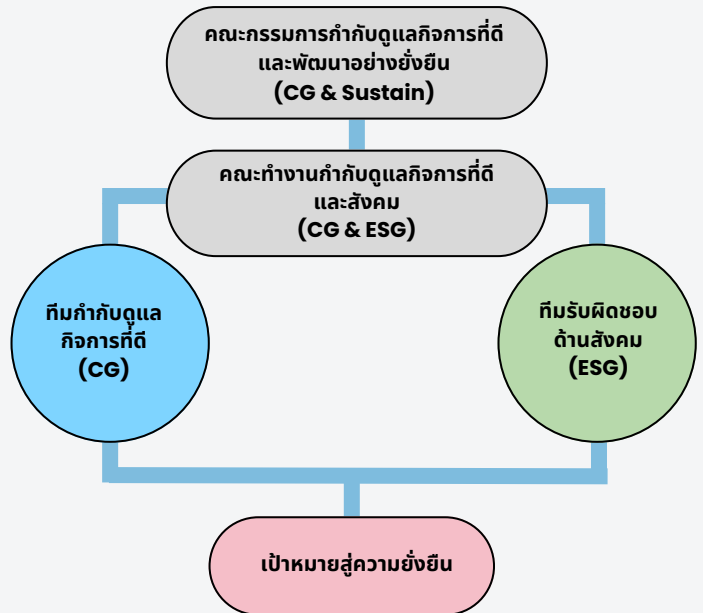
คณะกรรมการกำกับดูแลกิจการที่ดี และพัฒนาอย่างยั่งยืน (CG & Sustain)

คณะทำงานกำกับดูแลกิจการที่ดี และสังคม (CG & ESG)

ทีมกำกับดูแล กิจการที่ดี (CG)

ทีมรับผิดชอบ ด้านสังคม (ESG)

เป้าหมายสู่ความยั่งยืน